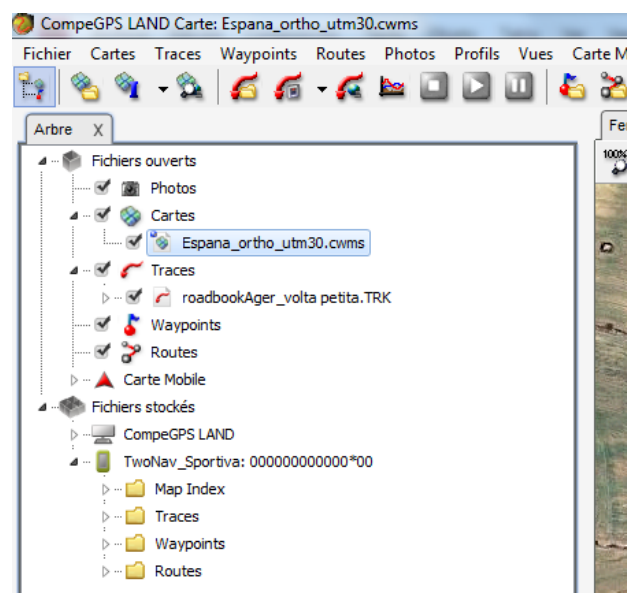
CompeGPS LAND Carte: Espana_ortho_utm30.cwms

Fichier Cartes Traces Waypoints Routes Photos Profils Vues Carte M

Arbre X

Fe

100%

Fichiers ouverts
Photos
Cartes
Espana_ortho_utm30.cwms
Traces
roadbookAger_volta petita.TRK
Waypoints
Routes
Carte Mobile
Fichiers stockés
CompeGPS LAND
TwoNav_Sportiva: 000000000000*00
Map Index
Traces
Waypoints
Routes